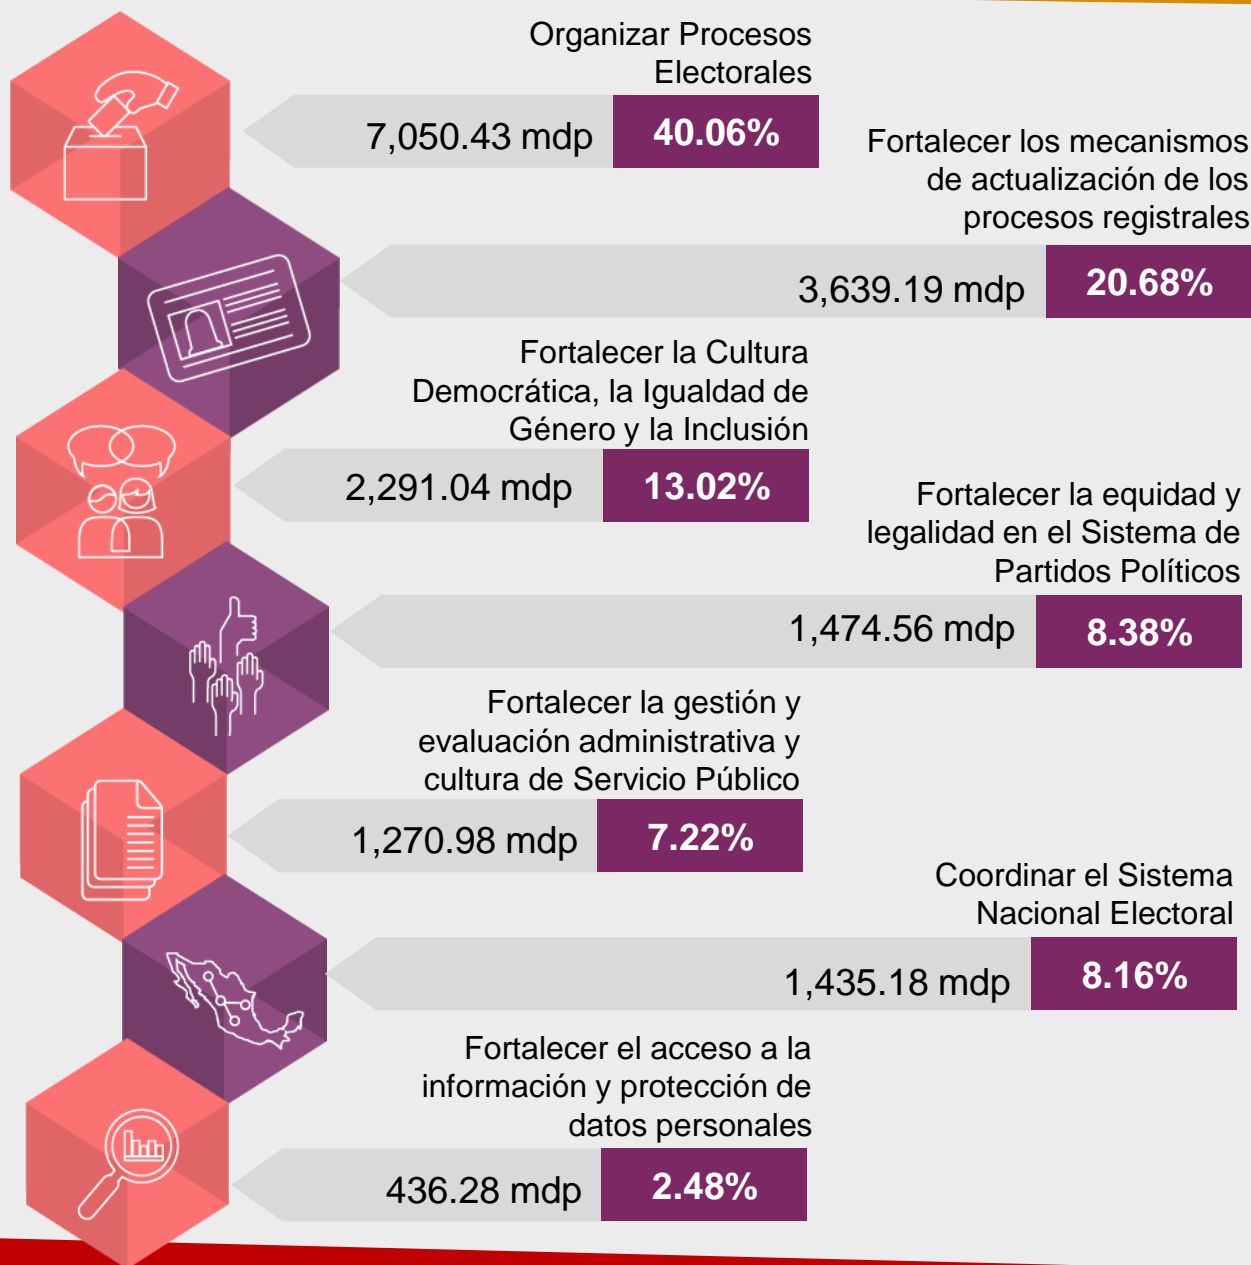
Organizar Procesos Electorales

7,050.43 mdp 40.06%

Fortalecer los mecanismos de actualización de los procesos registrales

3,639.19 mdp 20.68%

Fortalecer la Cultura Democrática, la Igualdad de Género y la Inclusión

2,291.04 mdp 13.02%

Fortalecer la equidad y legalidad en el Sistema de Partidos Políticos

1,474.56 mdp 8.38%

Fortalecer la gestión y evaluación administrativa y cultura de Servicio Público

1,270.98 mdp 7.22%

Coordinar el Sistema Nacional Electoral

1,435.18 mdp 8.16%

Fortalecer el acceso a la información y protección de datos personales

436.28 mdp 2.48%